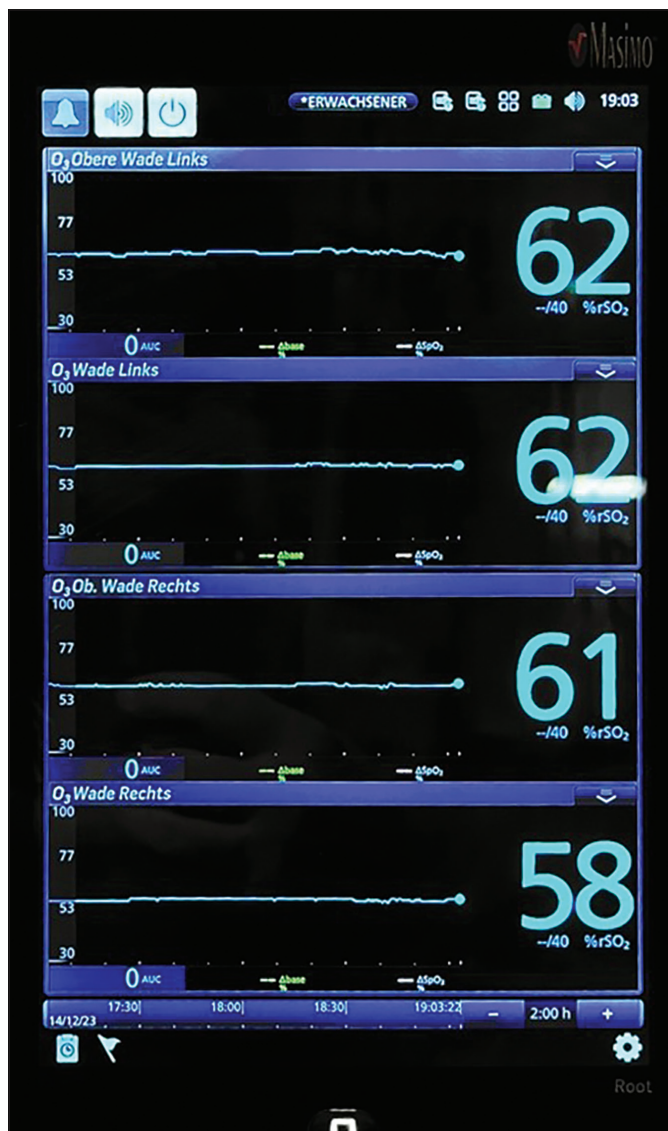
Masimo

*ERWACHSENER 19:03

$O_3$ Obere Wade Links
100
77
53
30
62
--/40 %$rSO_2$
0 AUC
Δbase
$\Delta SpO_2$

$O_3$ Wade Links
100
77
53
30
62
--/40 %$rSO_2$
0 AUC
Δbase
$\Delta SpO_2$

$O_3$ Ob. Wade Rechts
100
77
53
30
61
--/40 %$rSO_2$
0 AUC
Δbase
$\Delta SpO_2$

$O_3$ Wade Rechts
100
77
53
30
58
--/40 %$rSO_2$
0 AUC
Δbase
$\Delta SpO_2$

14/12/23 17:30 18:00 18:30 19:03:22 – 2:00 h +

Root